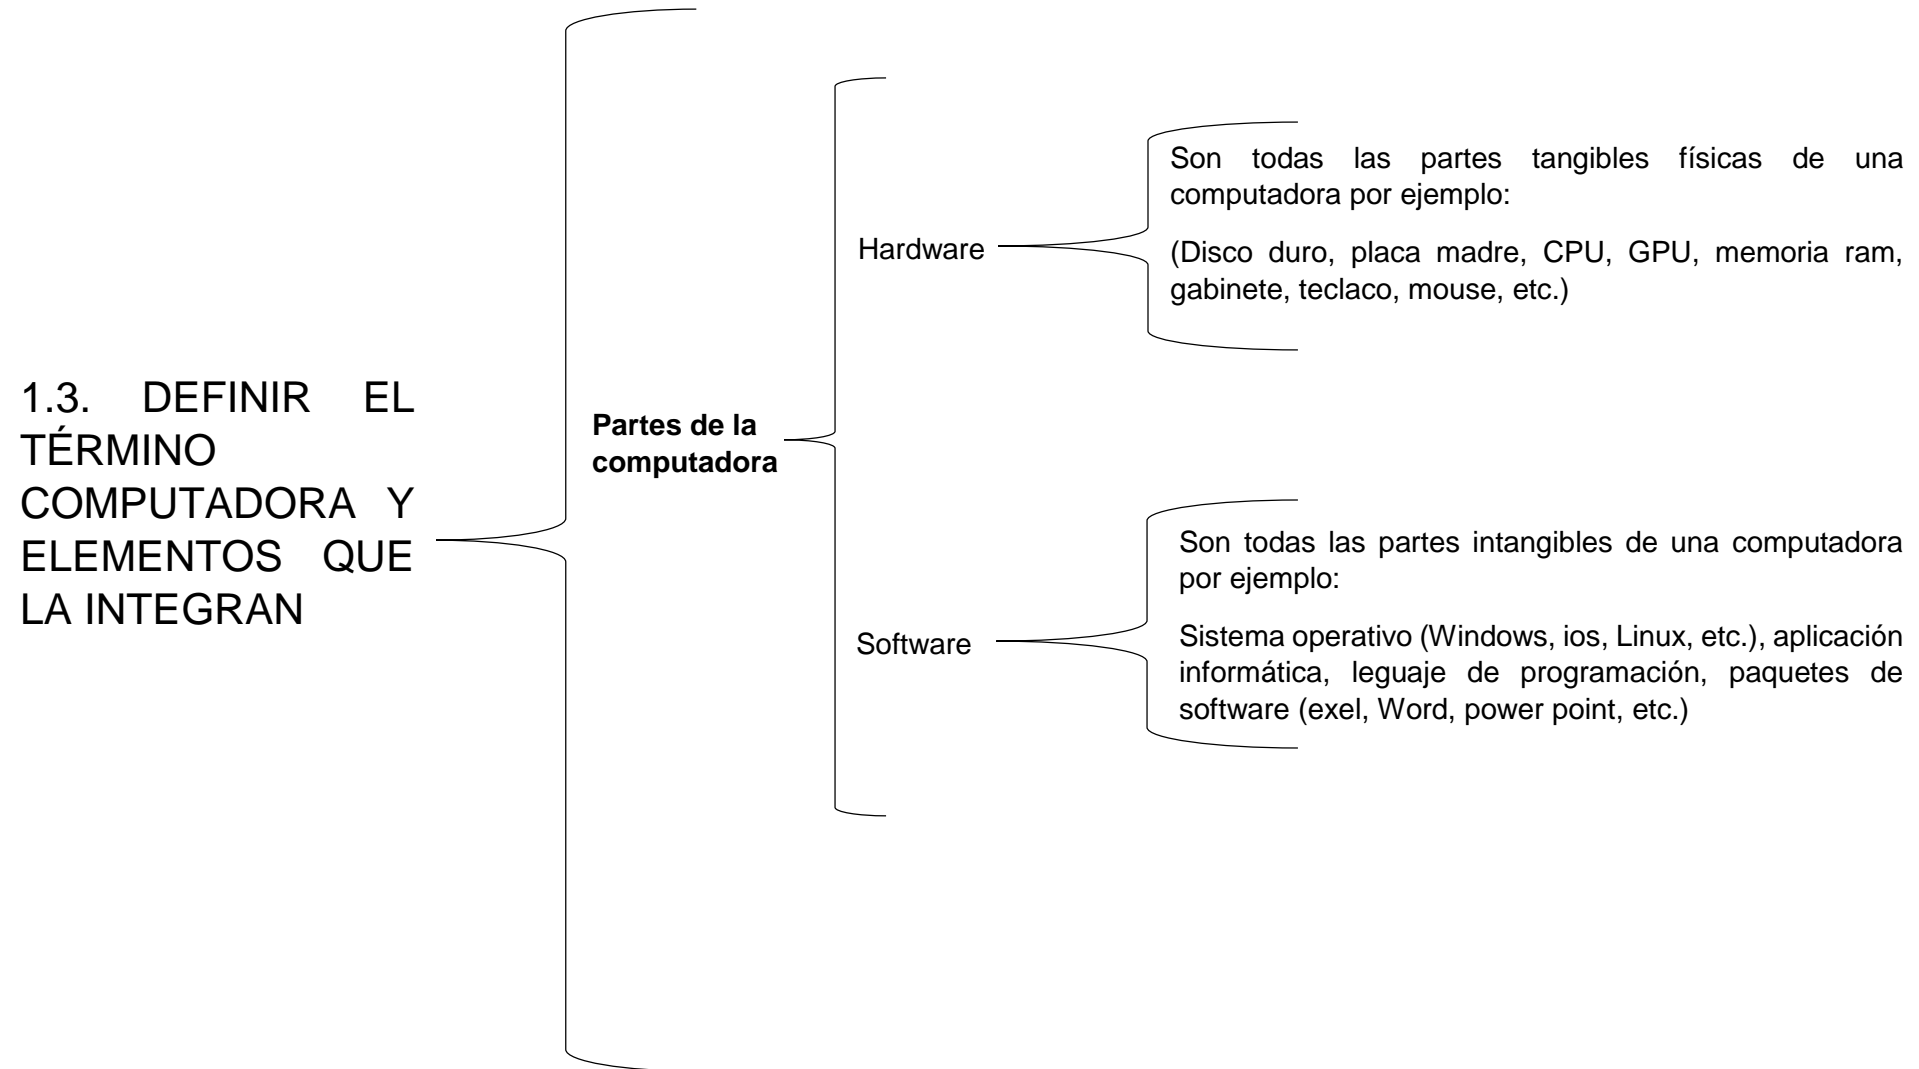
1.3. DEFINIR EL TÉRMINO COMPUTADORA Y ELEMENTOS QUE LA INTEGRAN

**Partes de la computadora**

Hardware

Son todas las partes tangibles físicas de una computadora por ejemplo:

(Disco duro, placa madre, CPU, GPU, memoria ram, gabinete, teclaco, mouse, etc.)

Software

Son todas las partes intangibles de una computadora por ejemplo:

Sistema operativo (Windows, ios, Linux, etc.), aplicación informática, leguaje de programación, paquetes de software (exel, Word, power point, etc.)